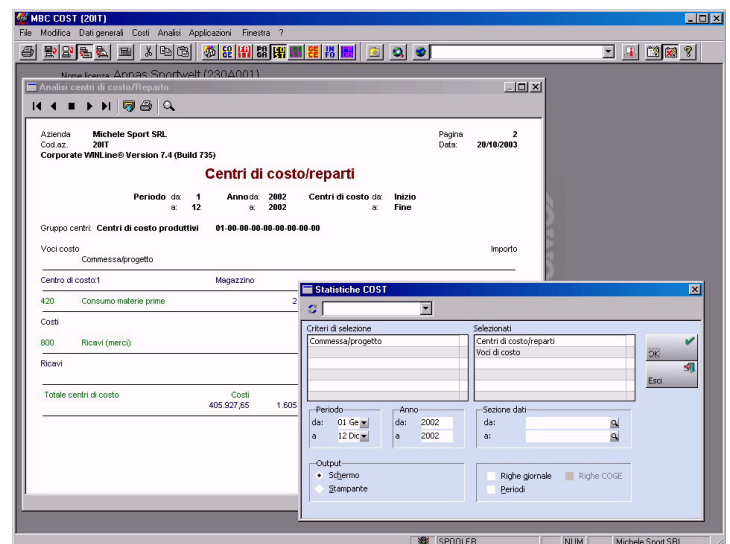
MBC COST (20IT)

File Modifica Dati generali Costi Analisi Applicazioni Finestra ?

Nome licenza Annas Sportwelt (230A001)

Analisi centri di costo/Reparto

Azienda Michele Sport SRL
Cod.az. 20IT
Corporate WINLine® Version 7.4 (Build 735)

Pagina 2
Data: 20/10/2003

Centri di costo/reparti

Periodo da: 1 a: 12
Anno da: 2002 a: 2002
Centri di costo da: Inizio a: Fine

Gruppo centri: Centri di costo produttivi 01-00-00-00-00-00-00-00

Voci costo
Commessa/progetto

Importo

Centro di costo:1 Magazzino

420 Consumo materie prime 2

Costi

800 Ricavi (merci)

Ricavi

Totale centri di costo
Costi
405.927,65 1.605

Statistiche COST

Criteri di selezione
Commessa/progetto

Selezionati
Centri di costo/reparti
Voci di costo

OK
Esci

Periodo
da: 01 Ge
a 12 Dic

Anno
da: 2002
a 2002

Sezione dati
da:
a:

Output
Schermo
Stampante

Righe giornale
Righe COGE
Periodi

SPOOLER NUM Michele Sport SRL